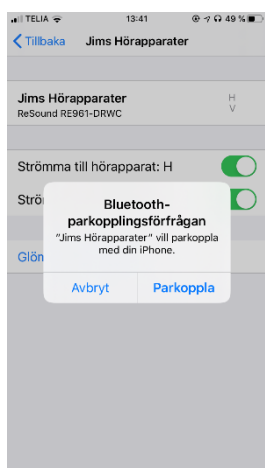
TELIA 13:41 49 %

Tillbaka Jims Hörapparater

Jims Hörapparater
ReSound RE961-DRWC
H
V

Strömma till hörapparat: H

Strö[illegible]

Glön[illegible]

Bluetooth-parkopplingsförfrågan
"Jims Hörapparater" vill parkoppla med din iPhone.

Avbryt Parkoppla